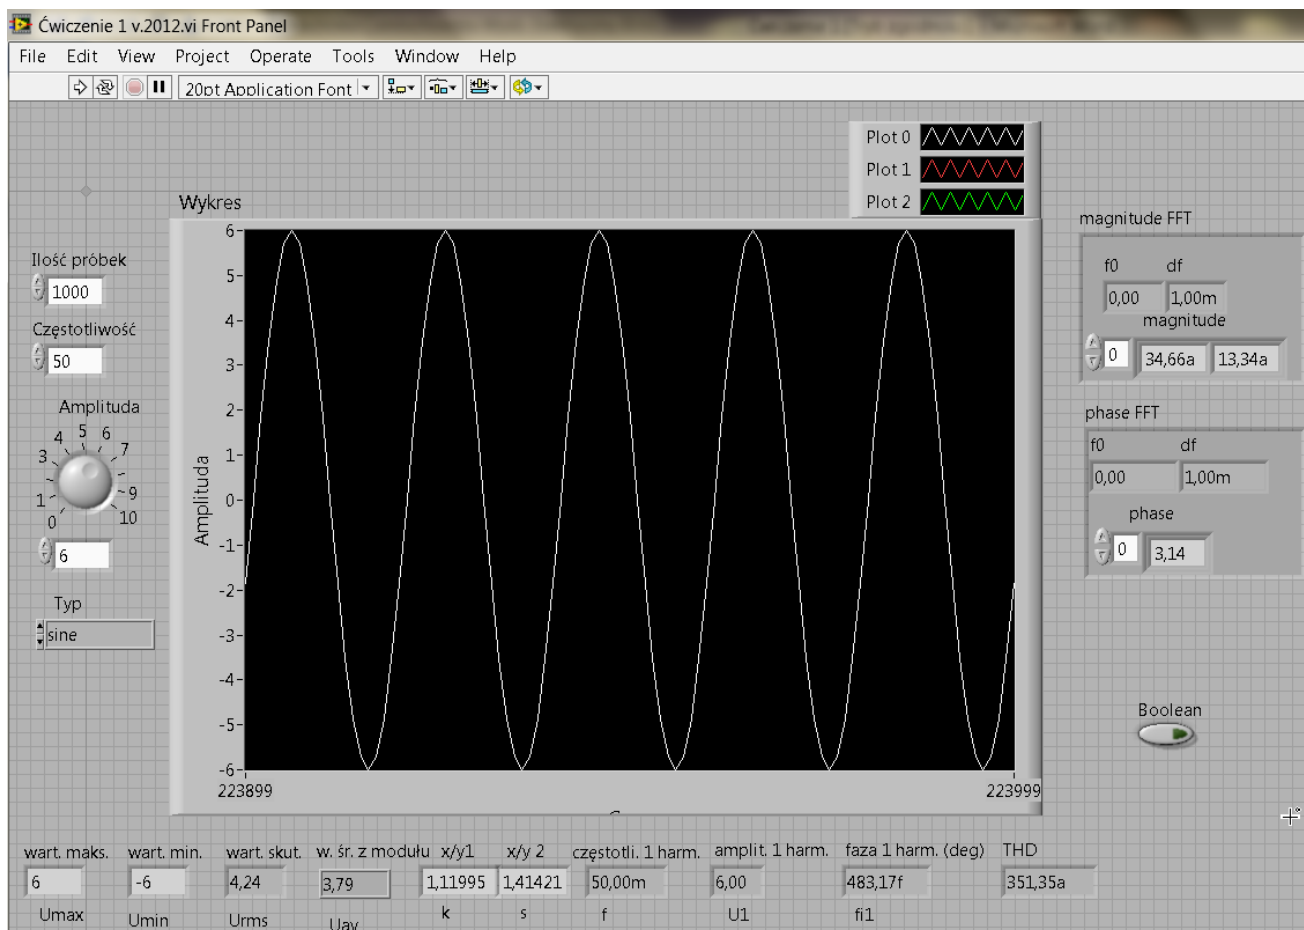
Ćwiczenie 1 v.2012.vi Front Panel

File Edit View Project Operate Tools Window Help

20pt Application Font

Plot 0
Plot 1
Plot 2

Wykres

Ilość próbek
1000

Częstotliwość
50

Amplituda
0 1 3 4 5 6 7 9 10
6

Typ
sine

6
5
4
3
2
1
0
-1
-2
-3
-4
-5
-6
Amplituda
223899
223999

magnitude FFT
f0 df
0,00 1,00m
magnitude
0 34,66a 13,34a

phase FFT
f0 df
0,00 1,00m
phase
0 3,14

Boolean

wart. maks. 6 Umax
wart. min. -6 Umin
wart. skut. 4,24 Urms
w. śr. z modułu 3,79 Uav
x/y1 1,11995 k
x/y 2 1,41421 s
częstotli. 1 harm. 50,00m f
amplit. 1 harm. 6,00 U1
faza 1 harm. (deg) 483,17f fi1
THD 351,35a